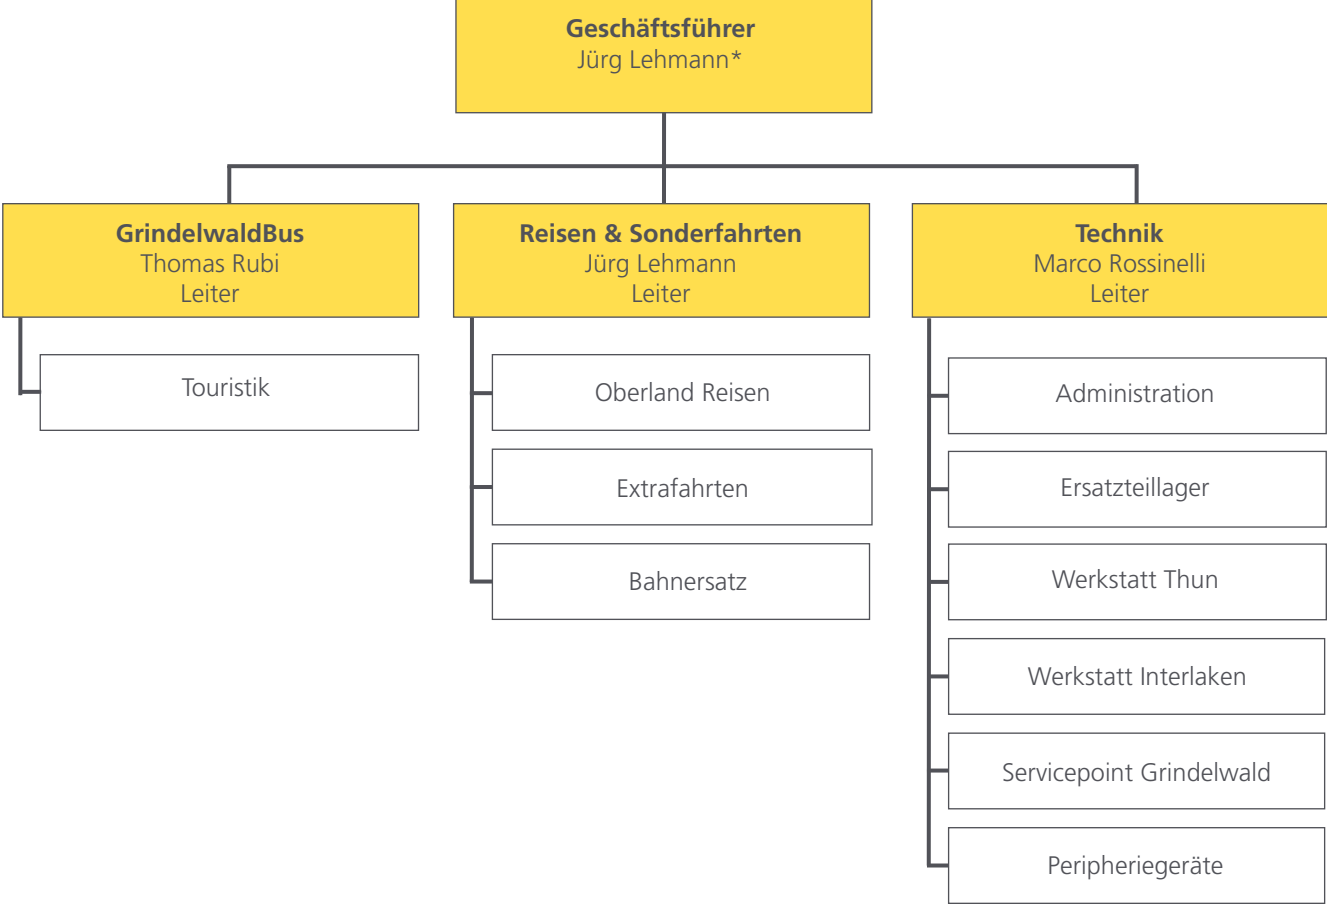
Geschäftsführer
Jürg Lehmann*

GrindelwaldBus
Thomas Rubi
Leiter

Touristik

Reisen & Sonderfahrten
Jürg Lehmann
Leiter

Oberland Reisen

Extrafahrten

Bahnersatz

Technik
Marco Rossinelli
Leiter

Administration

Ersatzteillager

Werkstatt Thun

Werkstatt Interlaken

Servicepoint Grindelwald

Peripheriegeräte